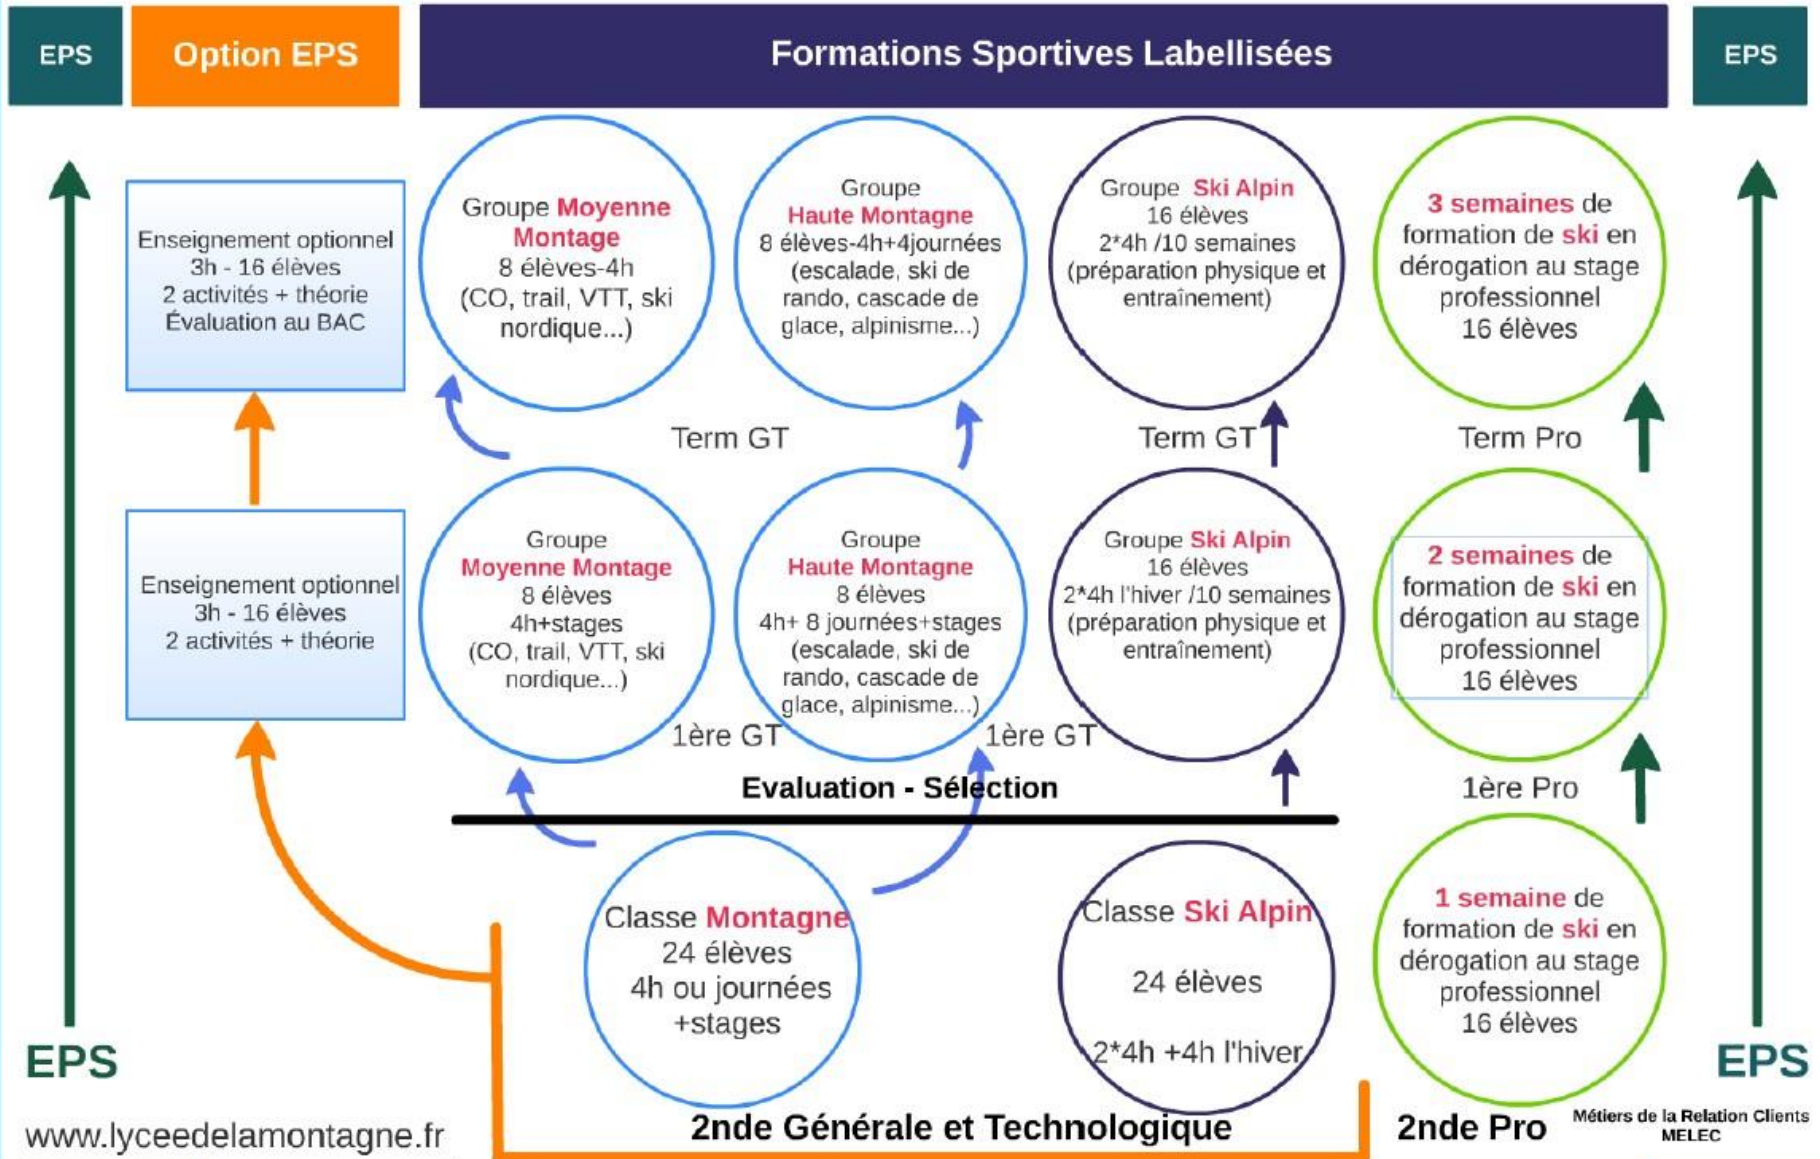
EPS

Option EPS

Formations Sportives Labellisées

EPS

Enseignement optionnel
3h - 16 élèves
2 activités + théorie
Évaluation au BAC

Groupe Moyenne Montage
8 élèves-4h
(CO, trail, VTT, ski nordique...)

Groupe
Haute Montagne
8 élèves-4h+4journées
(escalade, ski de rando, cascade de glace, alpinisme...)

Groupe Ski Alpin
16 élèves
2*4h /10 semaines
(préparation physique et entraînement)

3 semaines de formation de ski en dérogation au stage professionnel
16 élèves

Term GT

Term GT

Term Pro

Enseignement optionnel
3h - 16 élèves
2 activités + théorie

Groupe
Moyenne Montage
8 élèves
4h+stages
(CO, trail, VTT, ski nordique...)

Groupe
Haute Montagne
8 élèves
4h+ 8 journées+stages
(escalade, ski de rando, cascade de glace, alpinisme...)

Groupe Ski Alpin
16 élèves
2*4h l'hiver /10 semaines
(préparation physique et entraînement)

2 semaines de formation de ski en dérogation au stage professionnel
16 élèves

1ère GT

1ère GT

Evaluation - Sélection

1ère Pro

Classe Montagne
24 élèves
4h ou journées
+stages

Classe Ski Alpin
24 élèves
2*4h +4h l'hiver

1 semaine de formation de ski en dérogation au stage professionnel
16 élèves

EPS

EPS

www.lyceedelamontagne.fr

2nde Générale et Technologique

2nde Pro

Métiers de la Relation Clients
MELEC